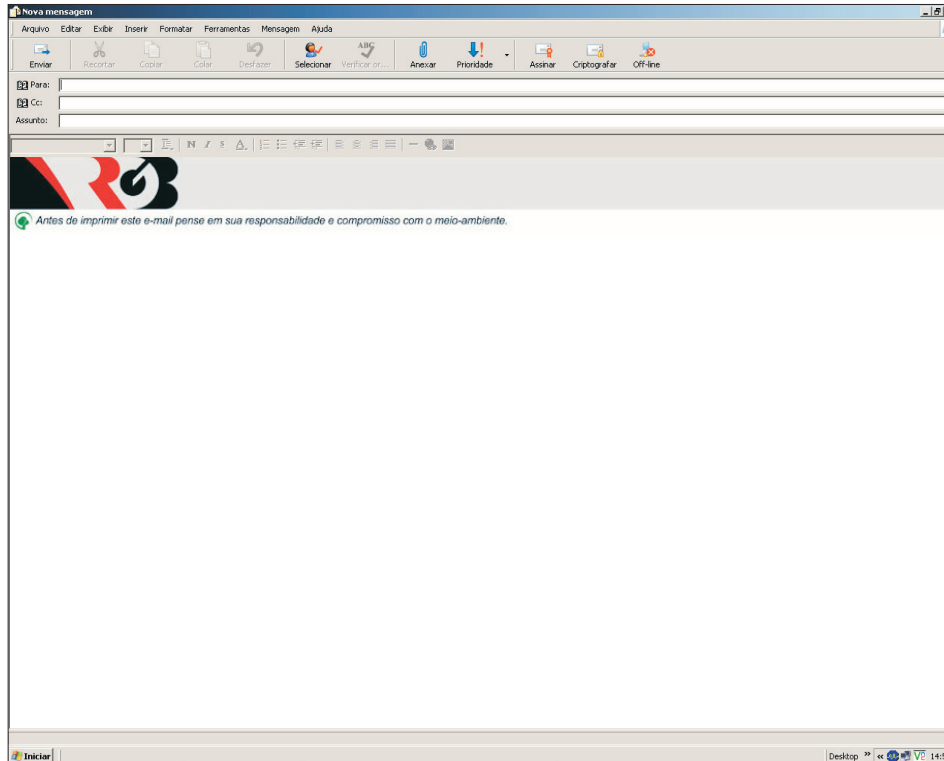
Nova mensagem

Arquivo Editar Exibir Inserir Formatar Ferramentas Mensagem Ajuda

Enviar Recortar Copiar Colar Desfazer Selecionar Verificar or... Anexar Prioridade Assinar Criptografar Off-line

Para:
Cc:
Assunto:

N I S A

RGB

Antes de imprimir este e-mail pense em sua responsabilidade e compromisso com o meio-ambiente.

Iniciar

Desktop » « 14:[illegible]